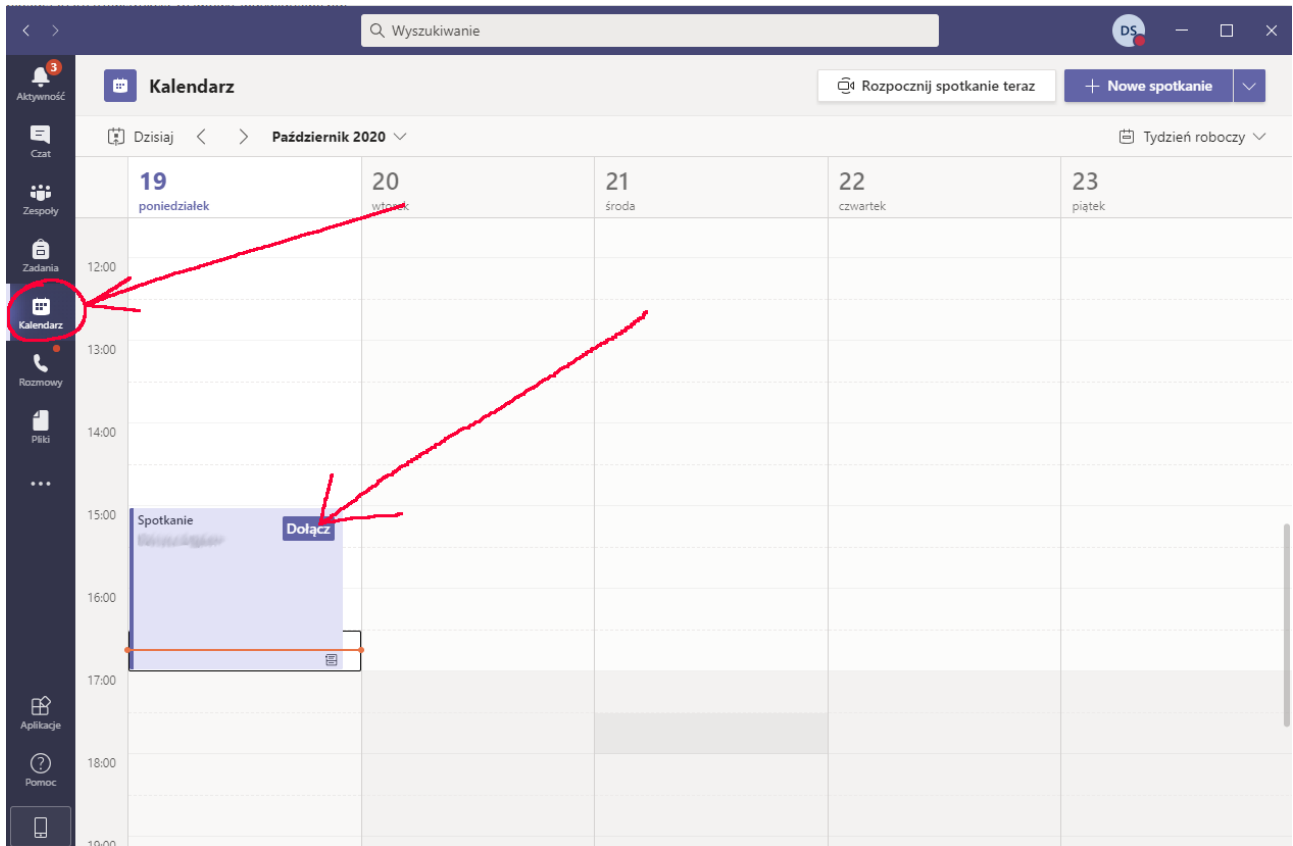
Wyszukiwanie

DS

3
Aktywność

Czat

Zespoły

Zadania

Kalendarz

Rozmowy

Pliki

...

Aplikacje

Pomoc

Kalendarz

Rozpocznij spotkanie teraz

+ Nowe spotkanie

Dzisiaj

Październik 2020

Tydzień roboczy

19
poniedziałek

20
wtorek

21
środa

22
czwartek

23
piątek

12:00

13:00

14:00

15:00

16:00

17:00

18:00

19:00

Spotkanie
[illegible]

Dołącz